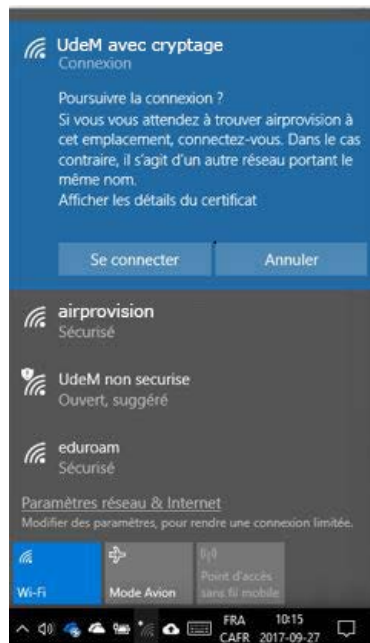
UdeM avec cryptage
Connexion

Poursuivre la connexion ?
Si vous vous attendez à trouver airprovision à cet emplacement, connectez-vous. Dans le cas contraire, il s'agit d'un autre réseau portant le même nom.
Afficher les détails du certificat

Se connecter
Annuler

airprovision
Sécurisé

UdeM non securise
Ouvert, suggéré

eduroam
Sécurisé

Paramètres réseau & Internet
Modifier des paramètres, pour rendre une connexion limitée.

Wi-Fi
Mode Avion
Point d'accès sans fil mobile

FRA
CAFR
10:15
2017-09-27